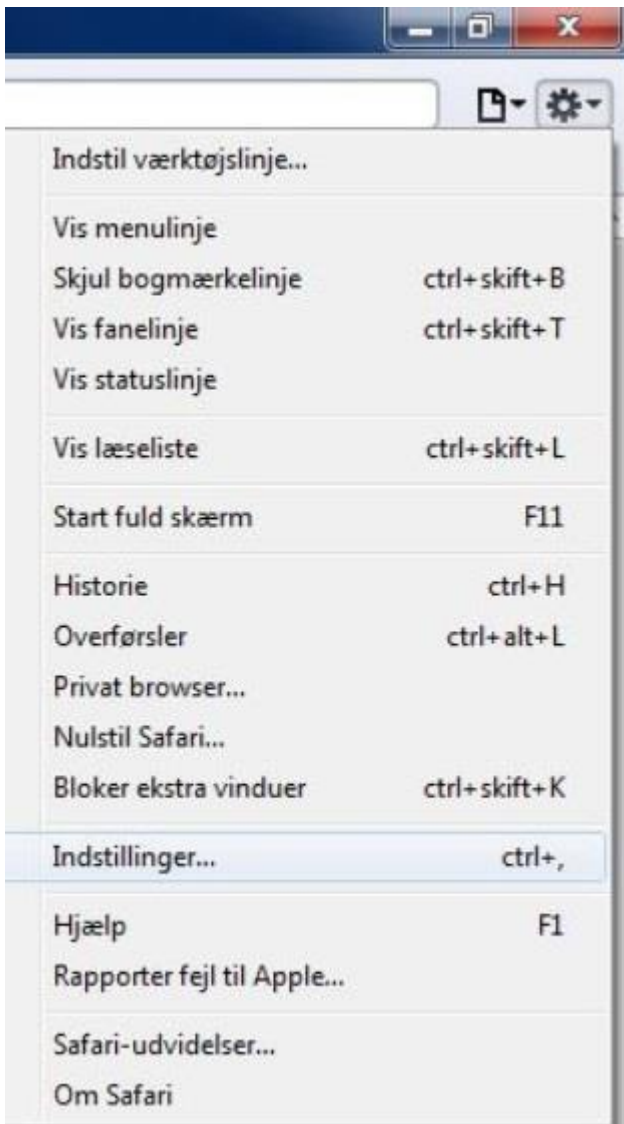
Indstil værktøjslinje...

Vis menulinje
Skjul bogmærkelinje ctrl+skift+B
Vis fanelinje ctrl+skift+T
Vis statuslinje

Vis læseliste ctrl+skift+L

Start fuld skærm F11

Historie ctrl+H
Overførsler ctrl+alt+L
Privat browser...
Nulstil Safari...
Bloker ekstra vinduer ctrl+skift+K

Indstillinger... ctrl+,

Hjælp F1
Rapporter fejl til Apple...

Safari-udvidelser...
Om Safari